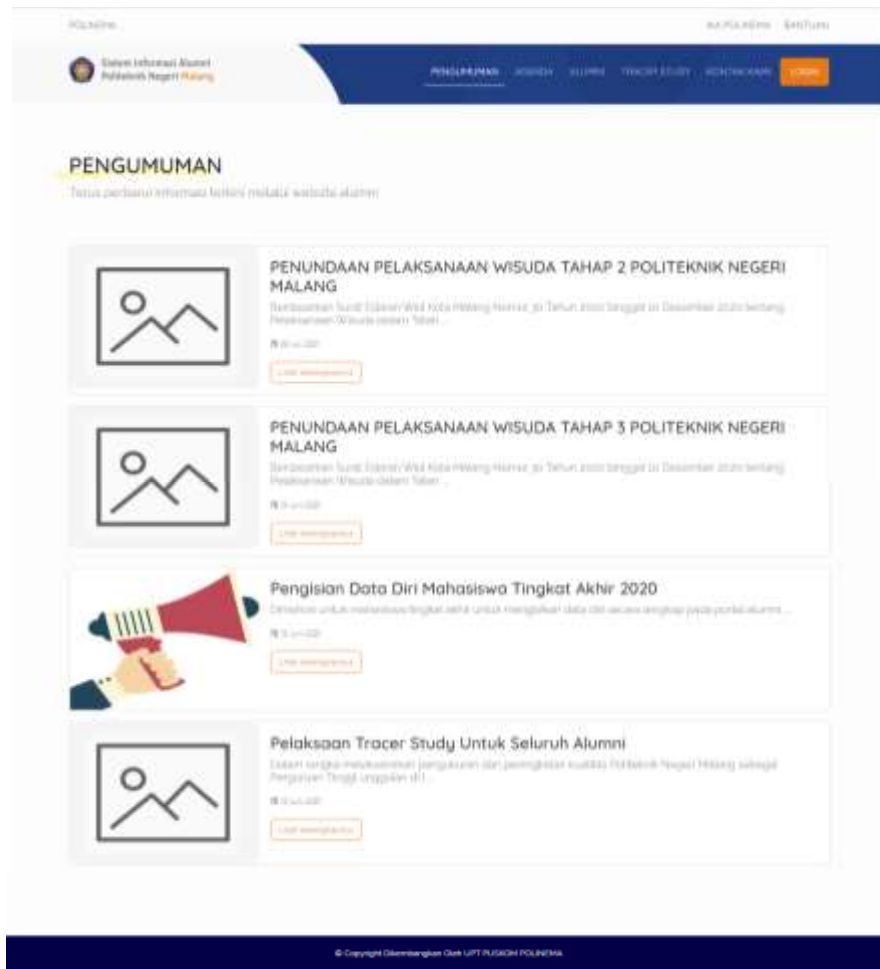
POLINEMA

IKA POLINEMA BANTUAN

Sistem Informasi Alumni Politeknik Negeri Malang

PENGUMUMAN AGENDA ALUMNI TRACER STUDY KONTAK KAMI LOGIN

PENGUMUMAN

Terus perbarui informasi terkini melalui website alumni

PENUNDAAN PELAKSANAAN WISUDA TAHAP 2 POLITEKNIK NEGERI MALANG

Berdasarkan Surat Edaran Wali Kota Malang Nomor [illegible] Tahun 2020 tanggal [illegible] Desember 2020 tentang Pelaksanaan Wisuda dalam Tatan ...

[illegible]

Lihat selengkapnya

PENUNDAAN PELAKSANAAN WISUDA TAHAP 3 POLITEKNIK NEGERI MALANG

Berdasarkan Surat Edaran Wali Kota Malang Nomor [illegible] Tahun 2020 tanggal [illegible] Desember 2020 tentang Pelaksanaan Wisuda dalam Tatan ...

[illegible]

Lihat selengkapnya

Pengisian Data Diri Mahasiswa Tingkat Akhir 2020

Dimohon untuk mahasiswa tingkat akhir untuk mengisikan data diri secara lengkap pada portal alumni ...

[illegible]

Lihat selengkapnya

Pelaksaan Tracer Study Untuk Seluruh Alumni

Dalam rangka meningkatkan pengukuran dan peningkatan kualitas Politeknik Negeri Malang sebagai Perguruan Tinggi unggulan di ...

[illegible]

Lihat selengkapnya

© Copyright Dikembangkan Oleh UPT PUSKOM POLINEMA